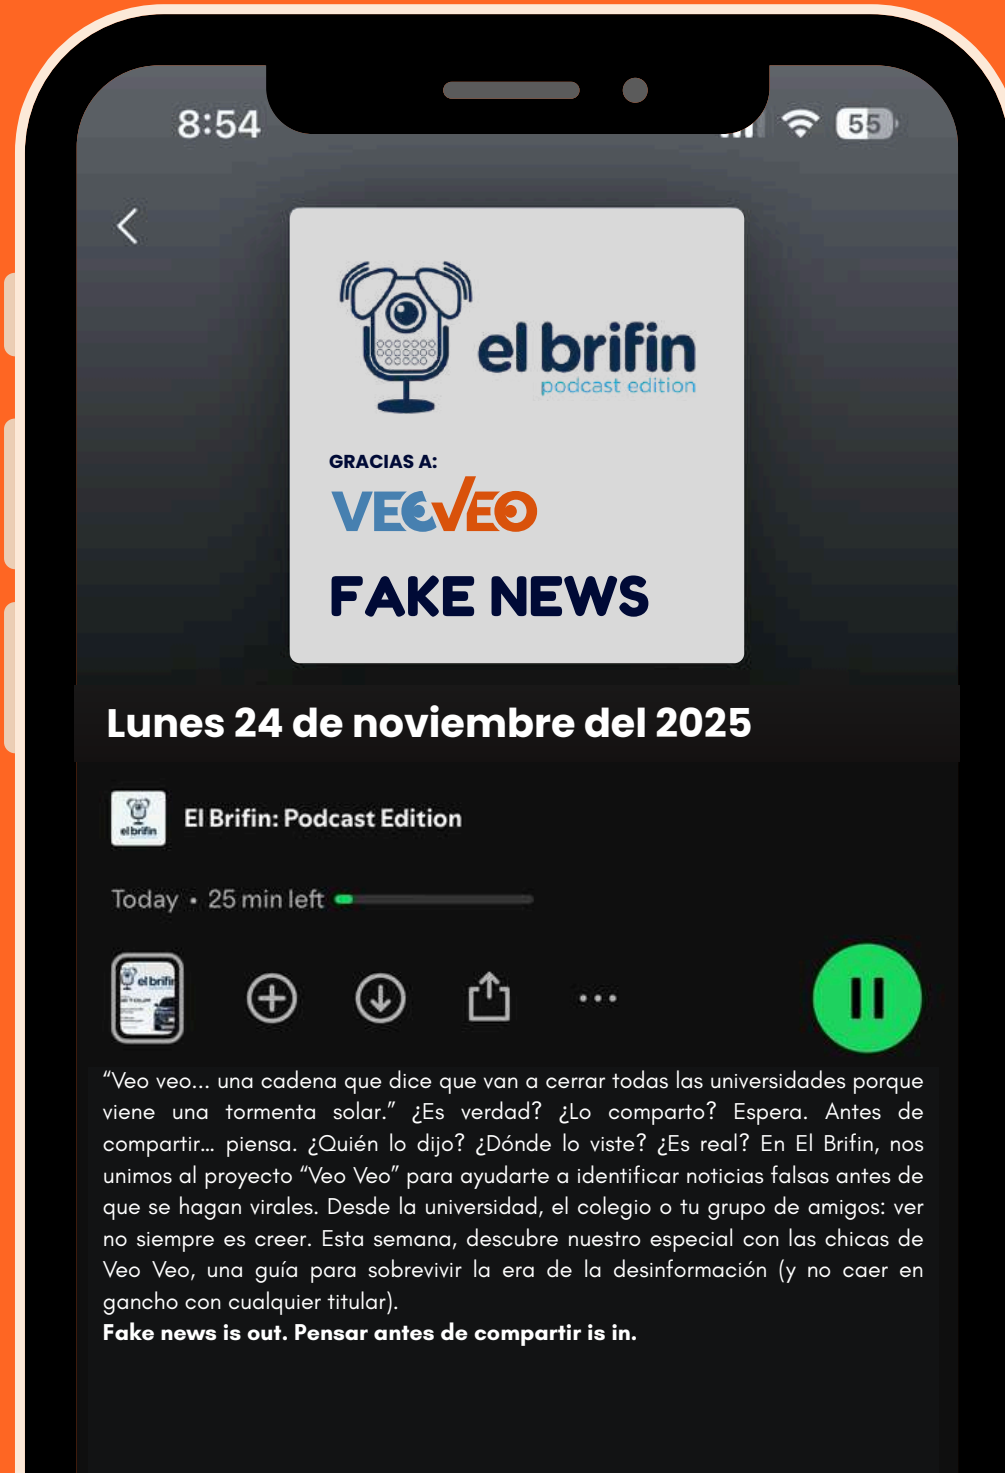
8:54

55

el brifin
podcast edition

GRACIAS A:
VEOVEO

FAKE NEWS

Lunes 24 de noviembre del 2025

el brifin

El Brifin: Podcast Edition

Today • 25 min left

el brifin

“Veo veo... una cadena que dice que van a cerrar todas las universidades porque viene una tormenta solar.” ¿Es verdad? ¿Lo comparto? Espera. Antes de compartir... piensa. ¿Quién lo dijo? ¿Dónde lo viste? ¿Es real? En El Brifin, nos unimos al proyecto “Veo Veo” para ayudarte a identificar noticias falsas antes de que se hagan virales. Desde la universidad, el colegio o tu grupo de amigos: ver no siempre es creer. Esta semana, descubre nuestro especial con las chicas de Veo Veo, una guía para sobrevivir la era de la desinformación (y no caer en gancho con cualquier titular).
Fake news is out. Pensar antes de compartir is in.